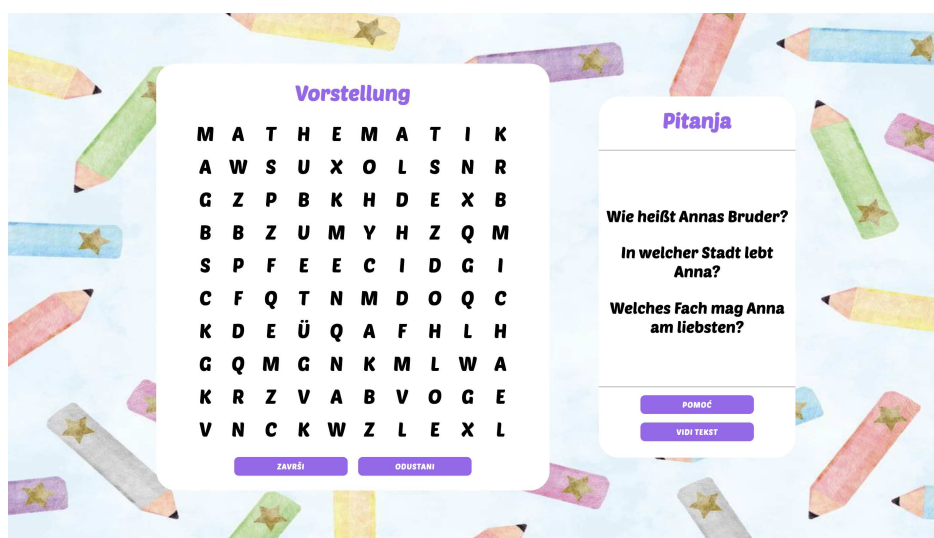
Vorstellung

| | | | | | | | | | |
|---|---|---|---|---|---|---|---|---|---|
| M | A | T | H | E | M | A | T | I | K |
| A | W | S | U | X | O | L | S | N | R |
| G | Z | P | B | K | H | D | E | X | B |
| B | B | Z | U | M | Y | H | Z | Q | M |
| S | P | F | E | E | C | I | D | G | I |
| C | F | Q | T | N | M | D | O | Q | C |
| K | D | E | Ü | Q | A | F | H | L | H |
| G | Q | M | G | N | K | M | L | W | A |
| K | R | Z | V | A | B | V | O | G | E |
| V | N | C | K | W | Z | L | E | X | L |

ZAVRŠI
ODUSTANI

Pitanja

Wie heißt Annas Bruder?

In welcher Stadt lebt Anna?

Welches Fach mag Anna am liebsten?

POMOĆ
VIDI TEKST